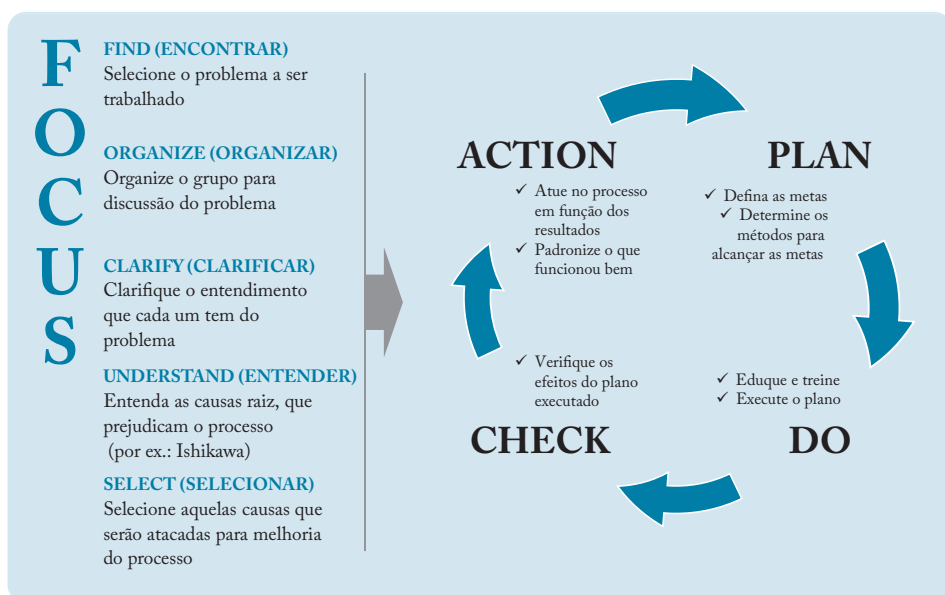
F
O
C
U
S

FIND (ENCONTRAR)
Selecione o problema a ser trabalhado

ORGANIZE (ORGANIZAR)
Organize o grupo para discussão do problema

CLARIFY (CLARIFICAR)
Clarifique o entendimento que cada um tem do problema

UNDERSTAND (ENTENDER)
Entenda as causas raiz, que prejudicam o processo (por ex.: Ishikawa)

SELECT (SELECIONAR)
Selecione aquelas causas que serão atacadas para melhoria do processo

ACTION
✓ Atue no processo em função dos resultados
✓ Padronize o que funcionou bem

PLAN
✓ Defina as metas
✓ Determine os métodos para alcançar as metas

✓ Verifique os efeitos do plano executado

✓ Eduque e treine
✓ Execute o plano

CHECK

DO